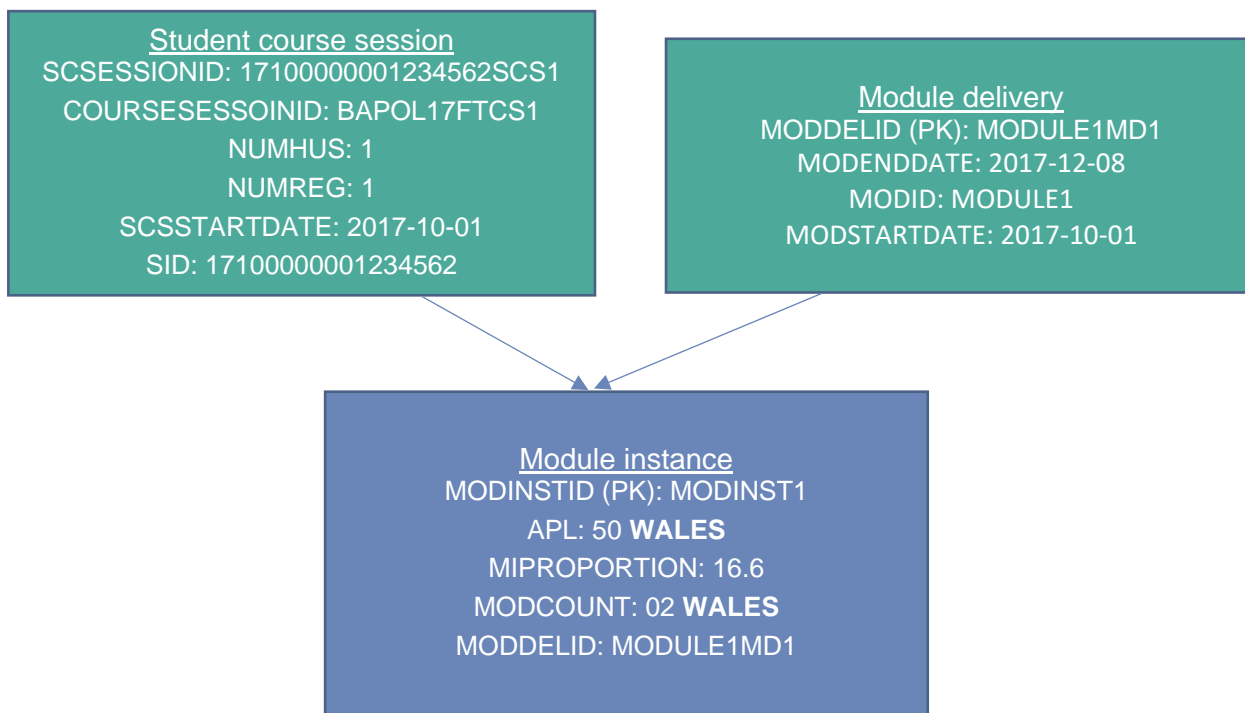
Student course session
SCSESSIONID: 17100000001234562SCS1
COURSESESSOINID: BAPOL17FTCS1
NUMHUS: 1
NUMREG: 1
SCSSTARTDATE: 2017-10-01
SID: 17100000001234562

Module delivery
MODDELID (PK): MODULE1MD1
MODENDDATE: 2017-12-08
MODID: MODULE1
MODSTARTDATE: 2017-10-01

Module instance
MODINSTID (PK): MODINST1
APL: 50 **WALES**
MIPROPORTION: 16.6
MODCOUNT: 02 **WALES**
MODDELID: MODULE1MD1